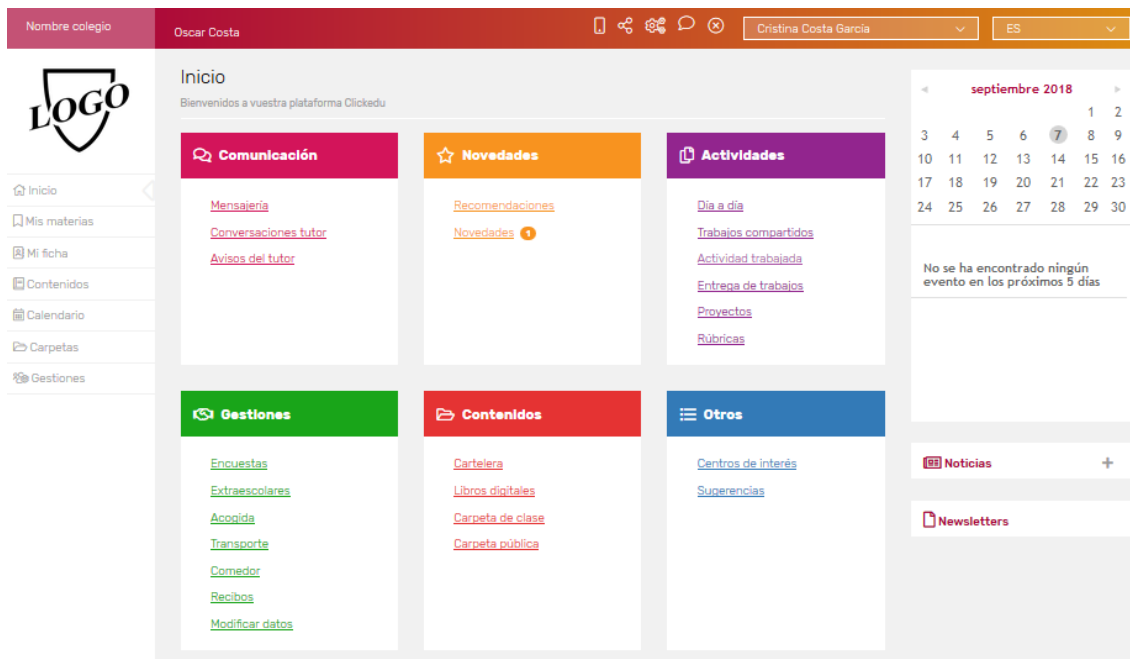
Nombre colegio

Oscar Costa

Cristina Costa García

ES

LOGO

Inicio

Mis materias

Mi ficha

Contenidos

Calendario

Carpetas

Gestiones

Inicio

Bienvenidos a vuestra plataforma Clickedu

Comunicación

Mensajería

Conversaciones tutor

Avisos del tutor

Novedades

Recomendaciones

Novedades 1

Actividades

Día a día

Trabajos compartidos

Actividad trabajada

Entrega de trabajos

Proyectos

Rúbricas

Gestiones

Encuestas

Extraescolares

Acogida

Transporte

Comedor

Recibos

Modificar datos

Contenidos

Cartelera

Libros digitales

Carpeta de clase

Carpeta pública

Otros

Centros de interés

Sugerencias

septiembre 2018

| | | | | | 1 | 2 |
|---|---|---|---|---|---|---|
| 3 | 4 | 5 | 6 | 7 | 8 | 9 |
| 10 | 11 | 12 | 13 | 14 | 15 | 16 |
| 17 | 18 | 19 | 20 | 21 | 22 | 23 |
| 24 | 25 | 26 | 27 | 28 | 29 | 30 |

No se ha encontrado ningún evento en los próximos 5 días

Noticias

+

Newsletters